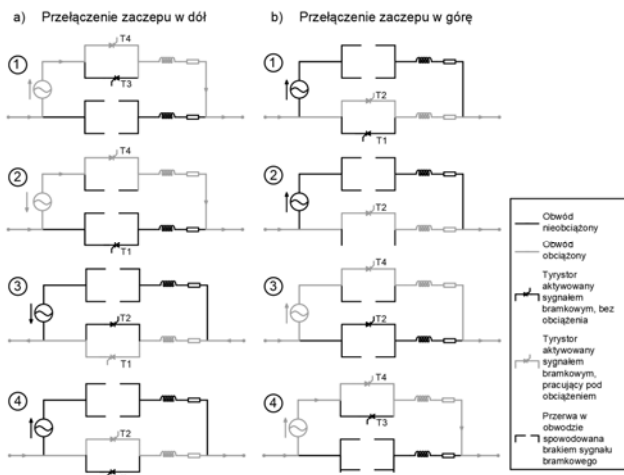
a) Przełączenie zaczepu w dół

b) Przełączenie zaczepu w górę

①
T4
T3

②
T4
T1

③
T2
T1

④
T2

①
T2
T1

②
T2

③
T4
T2

④
T4
T3

Obwód nieobciążony

Obwód obciążony

Tyrystor aktywowany sygnałem bramkowym, bez obciążenia

Tyrystor aktywowany sygnałem bramkowym, pracujący pod obciążeniem

Przerwa w obwodzie spowodowana brakiem sygnału bramkowego